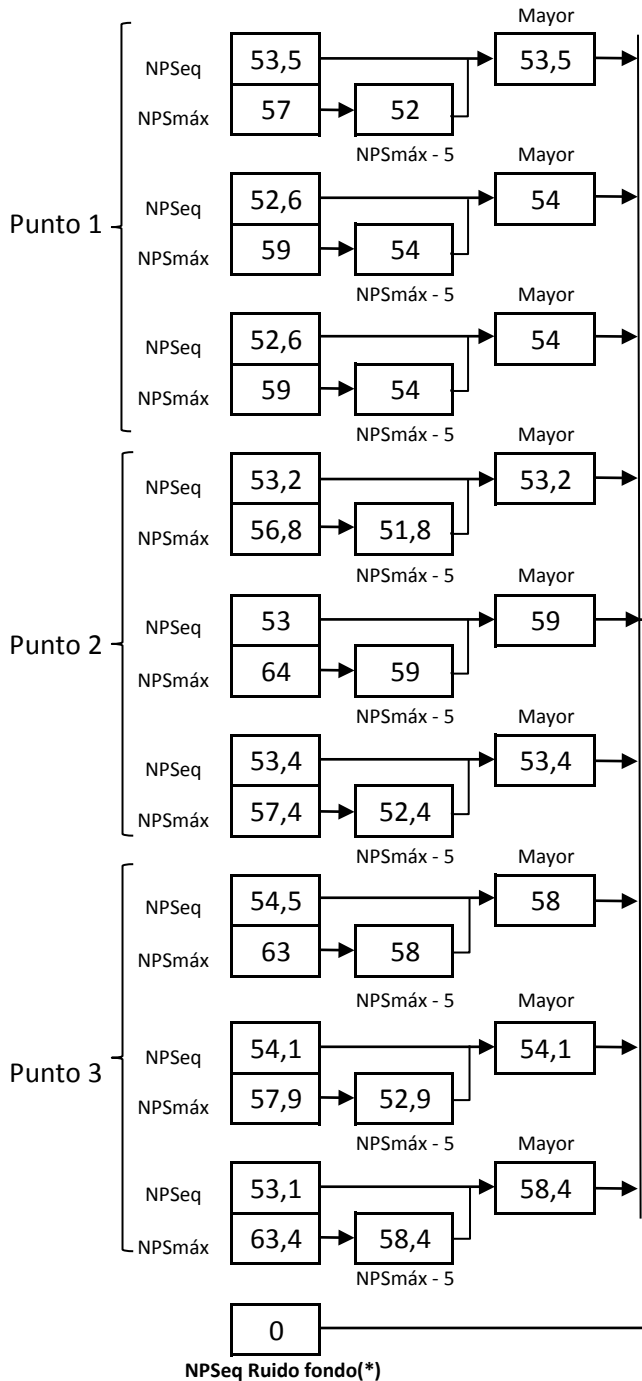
Mayor

NPSeq 53,5 → 53,5
NPSmáx 57 → 52
NPSmáx - 5

Mayor

Punto 1

NPSeq 52,6 → 54
NPSmáx 59 → 54
NPSmáx - 5

Mayor

NPSeq 52,6 → 54
NPSmáx 59 → 54
NPSmáx - 5

Mayor

NPSeq 53,2 → 53,2
NPSmáx 56,8 → 51,8
NPSmáx - 5

Mayor

Punto 2

NPSeq 53 → 59
NPSmáx 64 → 59
NPSmáx - 5

Mayor

NPSeq 53,4 → 53,4
NPSmáx 57,4 → 52,4
NPSmáx - 5

Mayor

NPSeq 54,5 → 58
NPSmáx 63 → 58
NPSmáx - 5

Mayor

Punto 3

NPSeq 54,1 → 54,1
NPSmáx 57,9 → 52,9
NPSmáx - 5

Mayor

NPSeq 53,1 → 58,4
NPSmáx 63,4 → 58,4
NPSmáx - 5

0

NPSeq Ruido fondo(*)